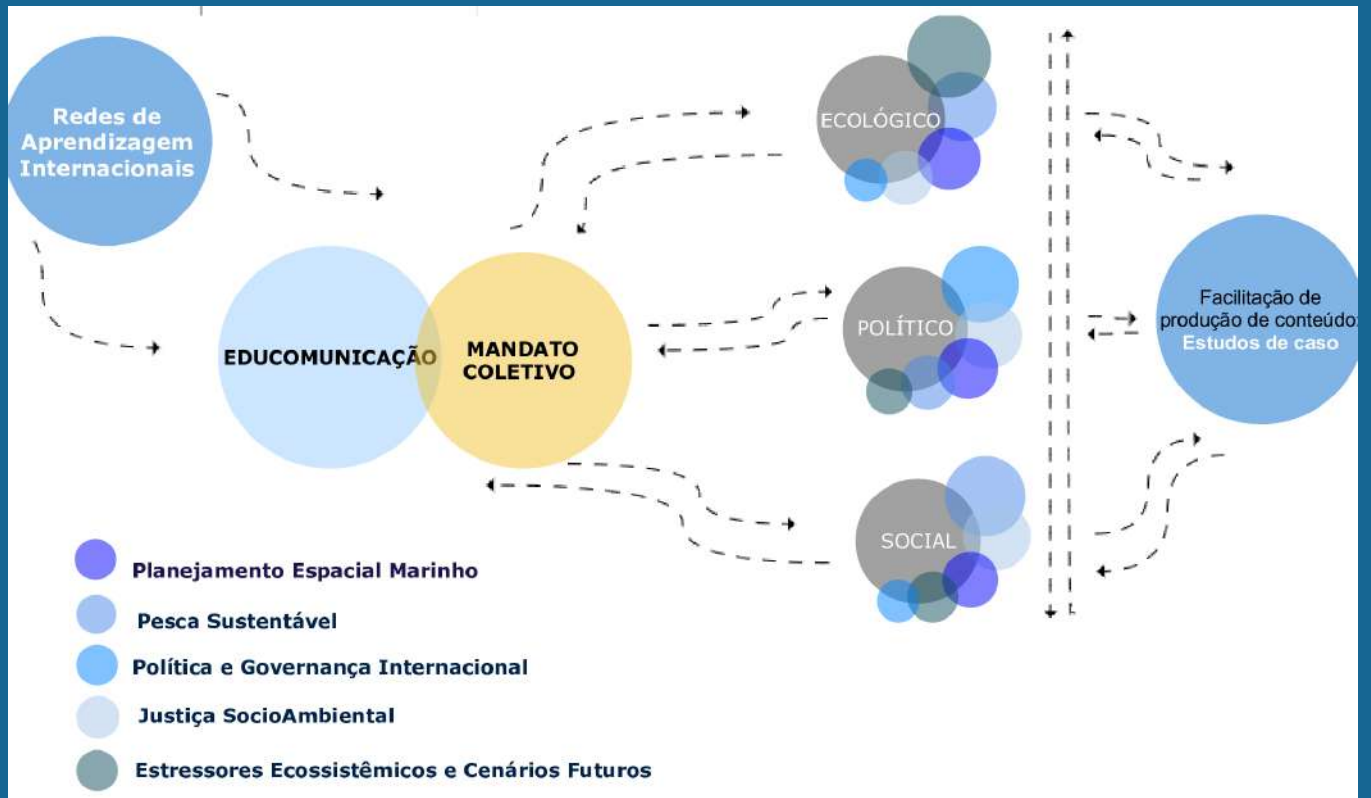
Redes de Aprendizagem Internacionais

EDUCOMUNICAÇÃO

MANDATO COLETIVO

ECOLÓGICO

POLÍTICO

SOCIAL

Facilitação de produção de conteúdo: Estudos de caso

Planejamento Espacial Marinho

Pesca Sustentável

Política e Governança Internacional

Justiça SocioAmbiental

Estressores Ecossistêmicos e Cenários Futuros